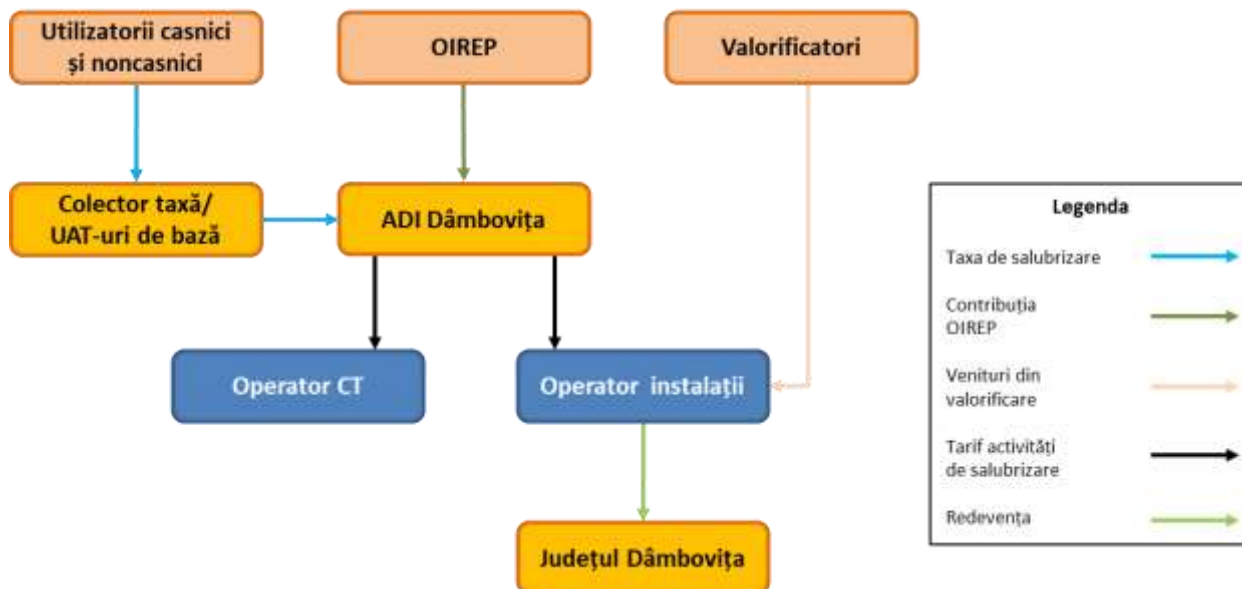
Utilizatorii casnici și noncasnici

OIREP

Valorificatori

Colector taxă/ UAT-uri de bază

ADI Dâmbovița

Operator CT

Operator instalații

Județul Dâmbovița

Legenda

Taxa de salubrizare

Contribuția OIREP

Venituri din valorificare

Tarif activități de salubrizare

Redevența